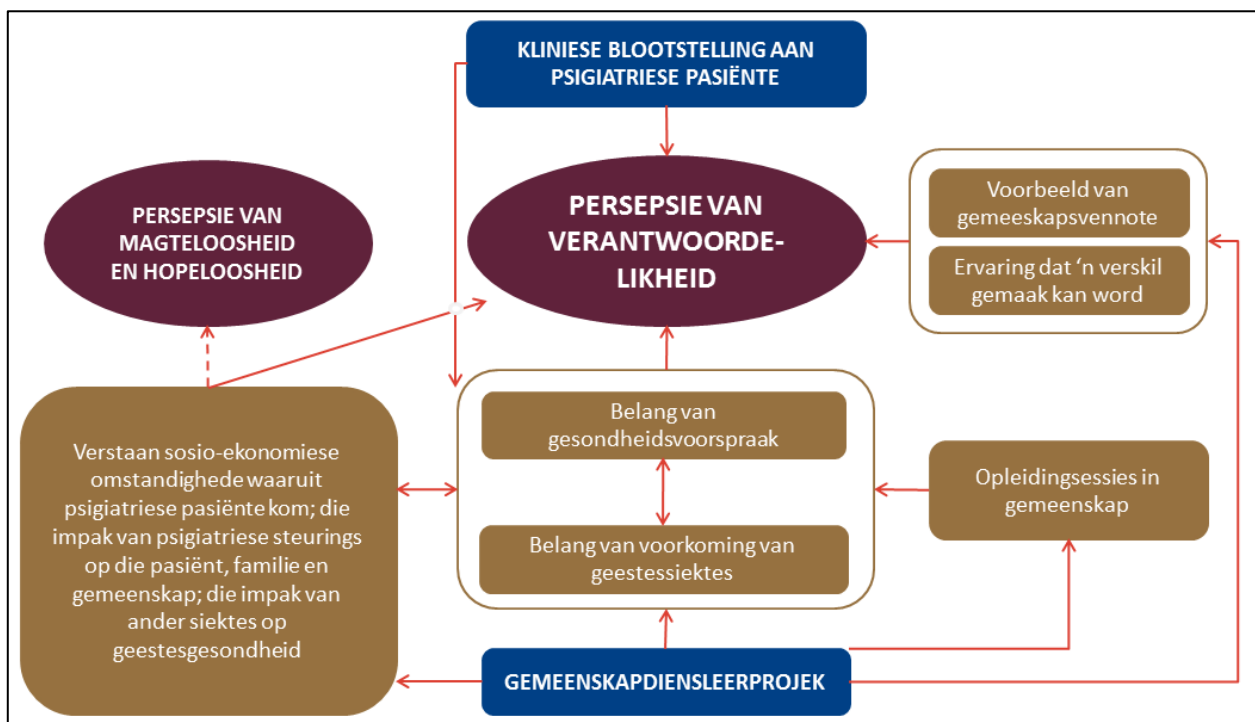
KLINIESE BLOOTSTELLING AAN PSIGIATRIESE PASIËNTE

PERSEPSIE VAN MAGTELOOSHEID EN HOPELOOSHEID

PERSEPSIE VAN VERANTWOORDELIKHEID

Voorbeeld van gemeeskapsvennote

Ervaring dat 'n verskil gemaak kan word

Verstaan sosio-ekonomiese omstandighede waaruit psigiatriese pasiënte kom; die impak van psigiatriese steurings op die pasiënt, familie en gemeenskap; die impak van ander siektes op geestesgesondheid

Belang van gesondheidsvoorspraak

Belang van voorkoming van geestessiektes

Opleidingsessies in gemeenskap

GEMEENSKAPDIENSLEERPROJEK